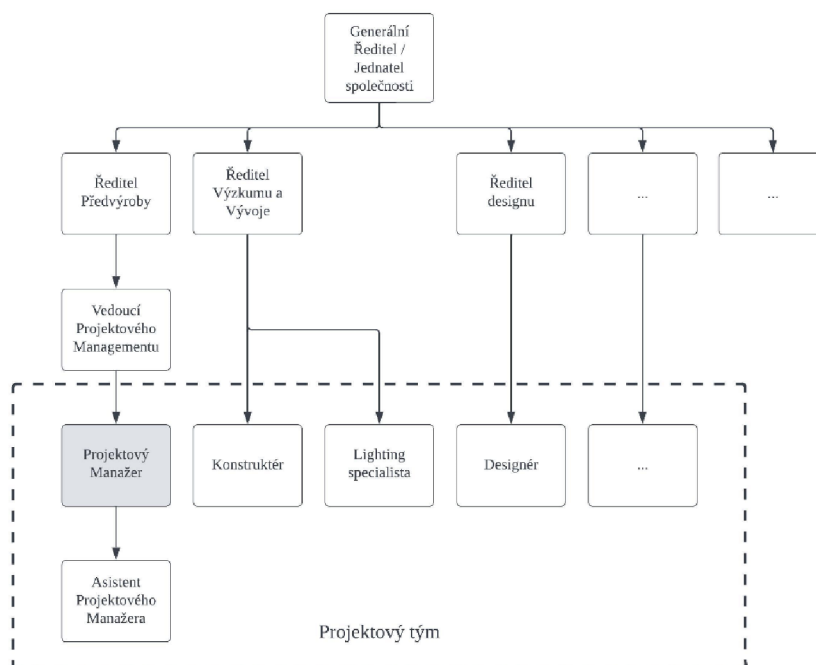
Generální Ředitel / Jednatel společnosti

Ředitel Předvýroby

Ředitel Výzkumu a Vývoje

Ředitel designu

...

...

Vedoucí Projektového Managementu

Projektový Manažer

Konstruktér

Lighting specialista

Designér

...

Asistent Projektového Manažera

Projektový tým